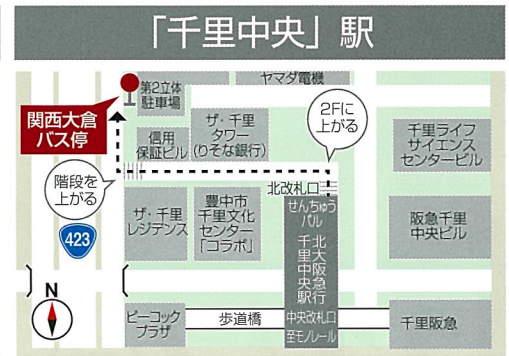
「千里中央」駅

第2立体駐車場

ヤマダ電機

関西大倉バス停

2Fに上がる

信用保証ビル

ザ・千里タワー（りそな銀行）

千里ライフサイエンスセンタービル

階段を上がる

北改札口

せんちゅうパル

豊中市千里文化センター「コラボ」

ザ・千里レジデンス

北大阪急行千里中央駅

阪急千里中央ビル

423

N

ピーコックプラザ

歩道橋

中央改札口

至モノレール

千里阪急